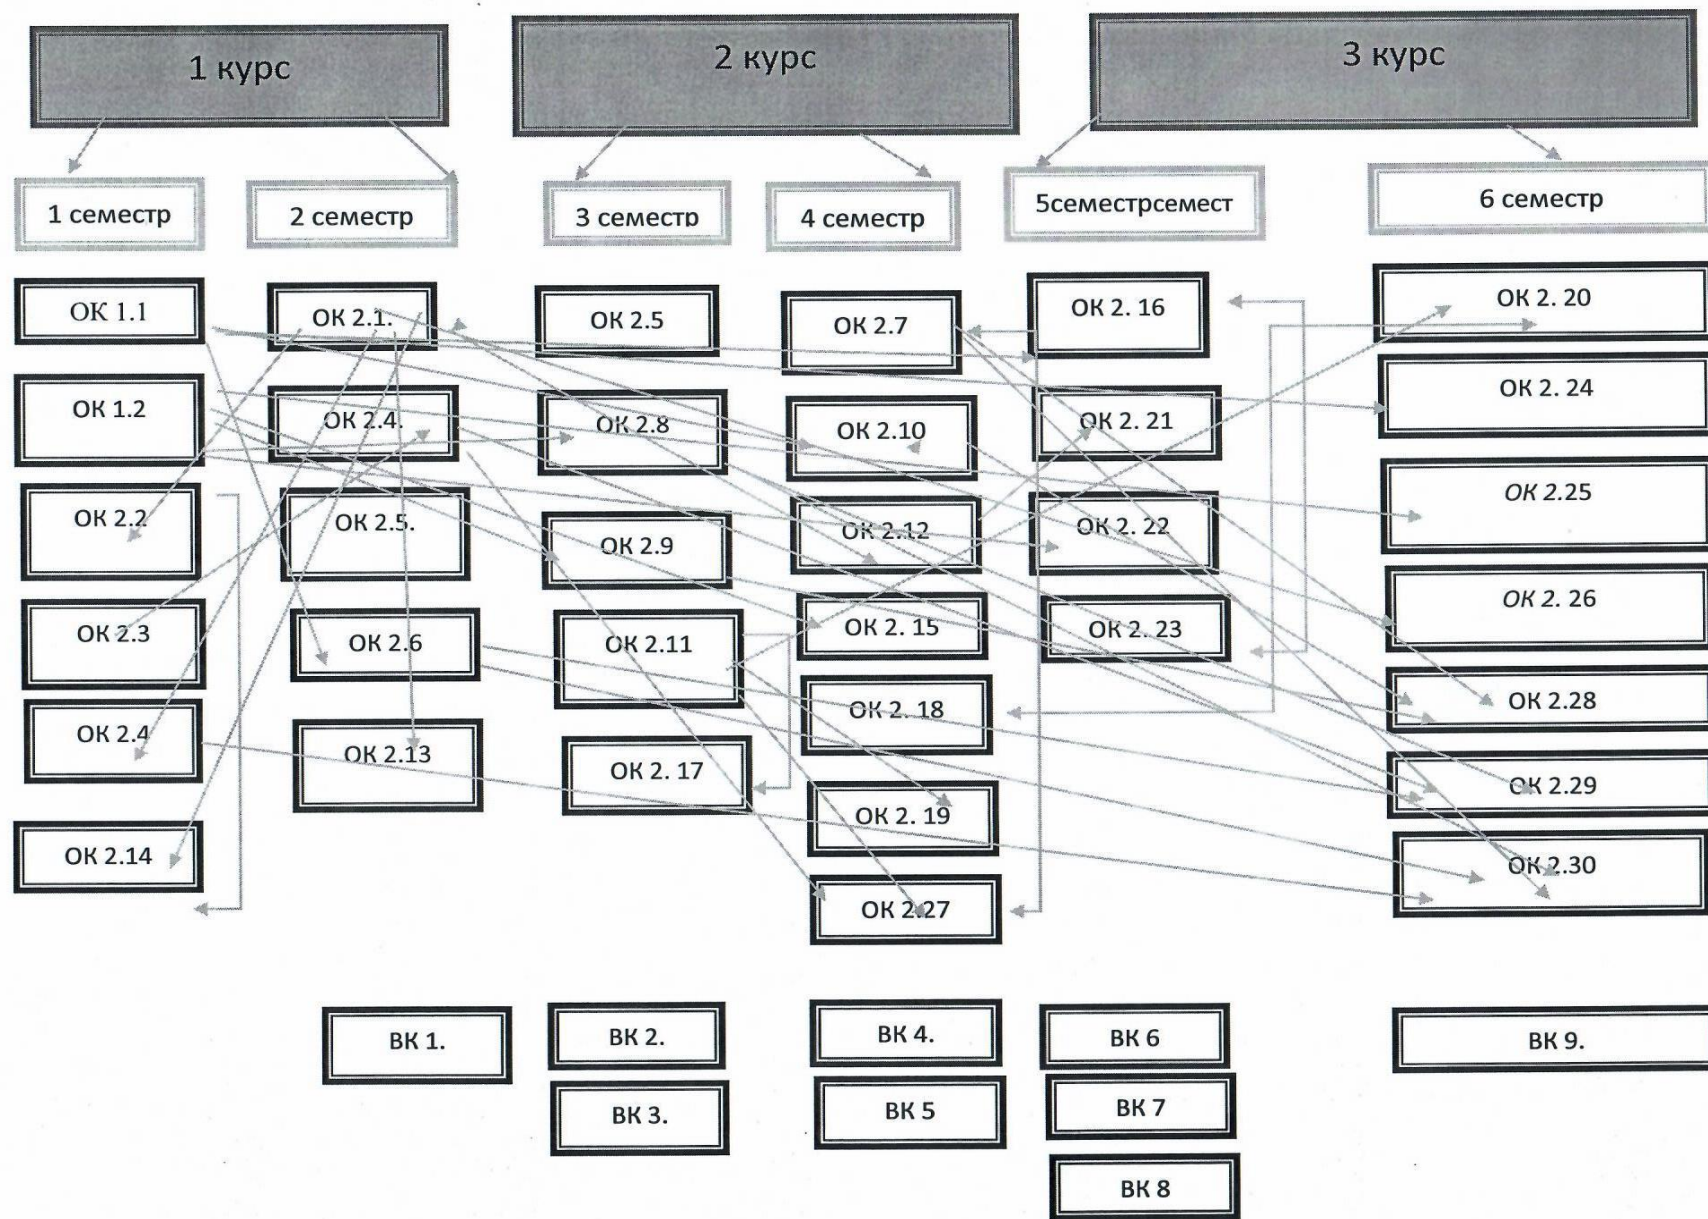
1 курс

2 курс

3 курс

1 семестр

2 семестр

3 семестр

4 семестр

5семестрсеместр

6 семестр

ОК 1.1

ОК 1.2

ОК 2.2

ОК 2.3

ОК 2.4

ОК 2.14

ОК 2.1.

ОК 2.4.

ОК 2.5.

ОК 2.6

ОК 2.13

ОК 2.5

ОК 2.8

ОК 2.9

ОК 2.11

ОК 2. 17

ОК 2.7

ОК 2.10

ОК 2.12

ОК 2. 15

ОК 2. 18

ОК 2. 19

ОК 2.27

ОК 2. 16

ОК 2. 21

ОК 2. 22

ОК 2. 23

ОК 2. 20

ОК 2. 24

ОК 2.25

ОК 2. 26

ОК 2.28

ОК 2.29

ОК 2.30

ВК 1.

ВК 2.

ВК 3.

ВК 4.

ВК 5

ВК 6

ВК 7

ВК 8

ВК 9.